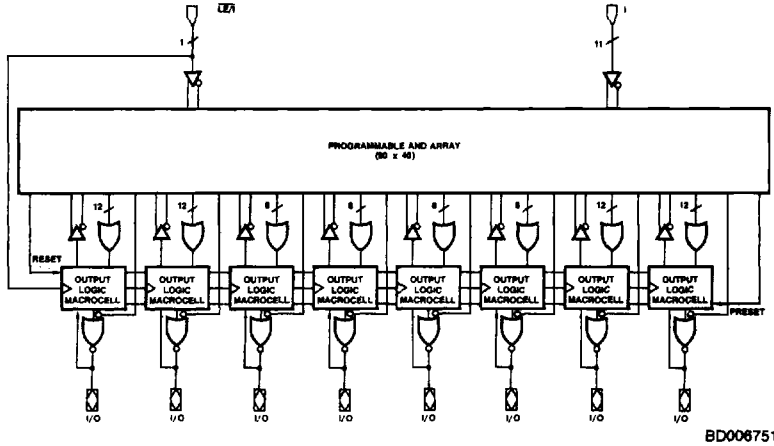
$\overline{OE}$/I

1

I

11

PROGRAMMABLE AND ARRAY
(80 x 40)

12

12

8

8

8

8

12

12

RESET

PRESET

OUTPUT LOGIC MACROCELL

OUTPUT LOGIC MACROCELL

OUTPUT LOGIC MACROCELL

OUTPUT LOGIC MACROCELL

OUTPUT LOGIC MACROCELL

OUTPUT LOGIC MACROCELL

OUTPUT LOGIC MACROCELL

OUTPUT LOGIC MACROCELL

I/O

I/O

I/O

I/O

I/O

I/O

I/O

I/O

BD006751